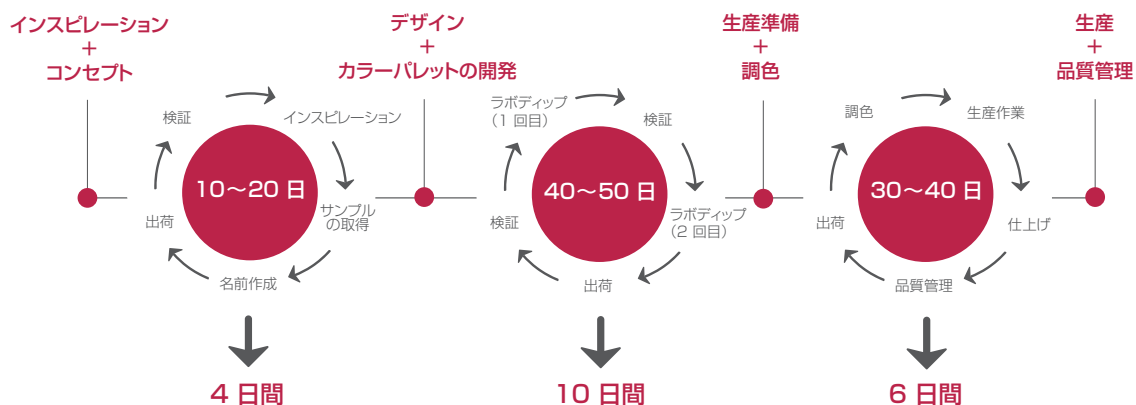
インスピレーション
+
コンセプト

デザイン
+
カラーパレットの開発

生産準備
+
調色

生産
+
品質管理

検証
インスピレーション
サンプルの取得
名前作成
出荷
10～20 日

ラボディップ（1 回目）
検証
ラボディップ（2 回目）
出荷
検証
40～50 日

調色
生産作業
仕上げ
品質管理
出荷
30～40 日

4 日間

10 日間

6 日間